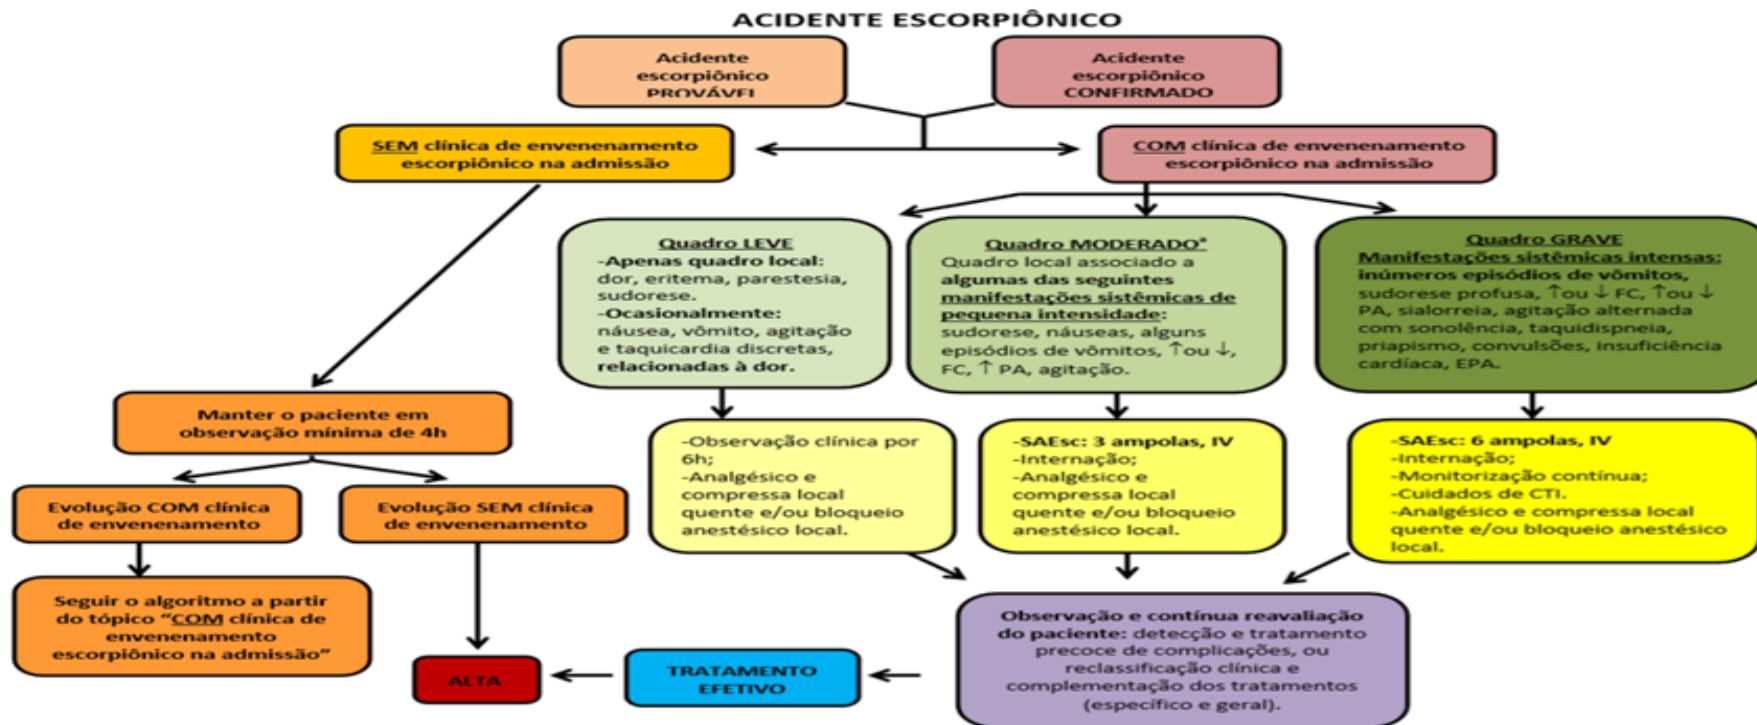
ACIDENTE ESCORPIÔNICO

Acidente escorpiônico PROVÁVEL

Acidente escorpiônico CONFIRMADO

SEM clínica de envenenamento escorpiônico na admissão

COM clínica de envenenamento escorpiônico na admissão

Quadro LEVE
-Apenas quadro local: dor, eritema, parestesia, sudorese.
-Ocasionalmente: náusea, vômito, agitação e taquicardia discretas, relacionadas à dor.

Quadro MODERADO*
Quadro local associado a algumas das seguintes manifestações sistêmicas de pequena intensidade: sudorese, náuseas, alguns episódios de vômitos, ↑ou ↓, FC, ↑ PA, agitação.

Quadro GRAVE
Manifestações sistêmicas intensas: inúmeros episódios de vômitos, sudorese profusa, ↑ou ↓ FC, ↑ou ↓ PA, sialorreia, agitação alternada com sonolência, taquidispneia, priapismo, convulsões, insuficiência cardíaca, EPA.

Manter o paciente em observação mínima de 4h

-Observação clínica por 6h;
-Analgésico e compressa local quente e/ou bloqueio anestésico local.

-SAEsc: 3 ampolas, IV
-Internação;
-Analgésico e compressa local quente e/ou bloqueio anestésico local.

-SAEsc: 6 ampolas, IV
-Internação;
-Monitorização contínua;
-Cuidados de CTI.
-Analgésico e compressa local quente e/ou bloqueio anestésico local.

Evolução COM clínica de envenenamento

Evolução SEM clínica de envenenamento

Seguir o algoritmo a partir do tópico "COM clínica de envenenamento escorpiônico na admissão"

Observação e contínua reavaliação do paciente: detecção e tratamento precoce de complicações, ou reclassificação clínica e complementação dos tratamentos (específico e geral).

ALTA

TRATAMENTO EFETIVO